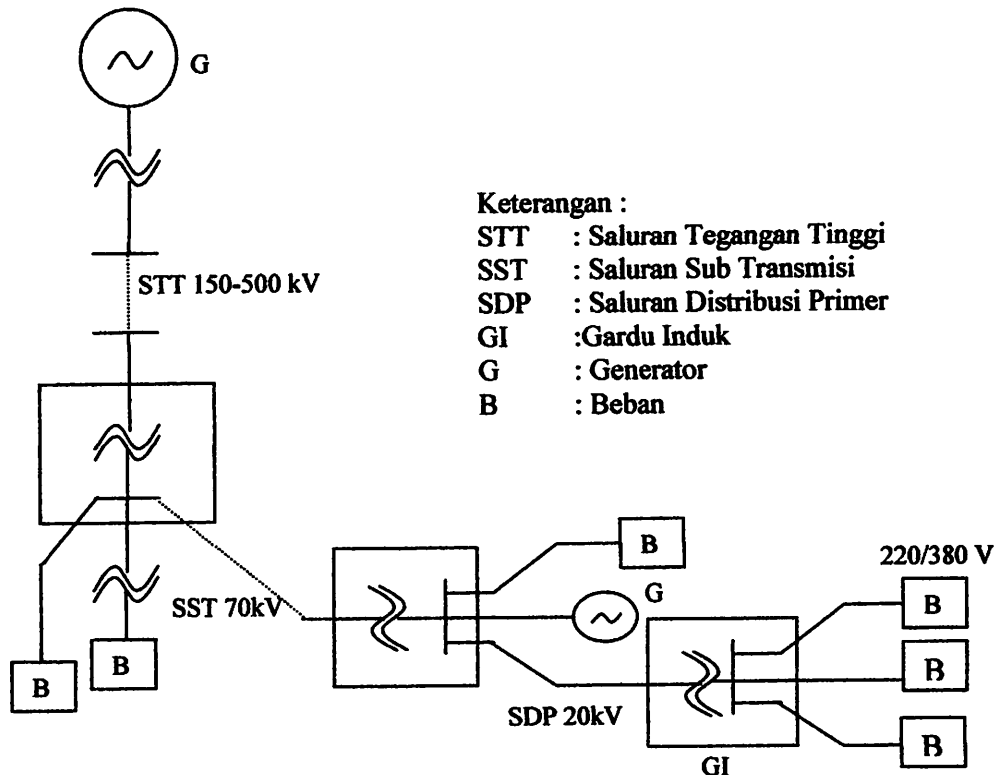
G

Keterangan :
STT : Saluran Tegangan Tinggi
SST : Saluran Sub Transmisi
SDP : Saluran Distribusi Primer
GI :Gardu Induk
G : Generator
B : Beban

STT 150-500 kV

B

220/380 V

G

SST 70kV

B

B

B

B

SDP 20kV

B

GI